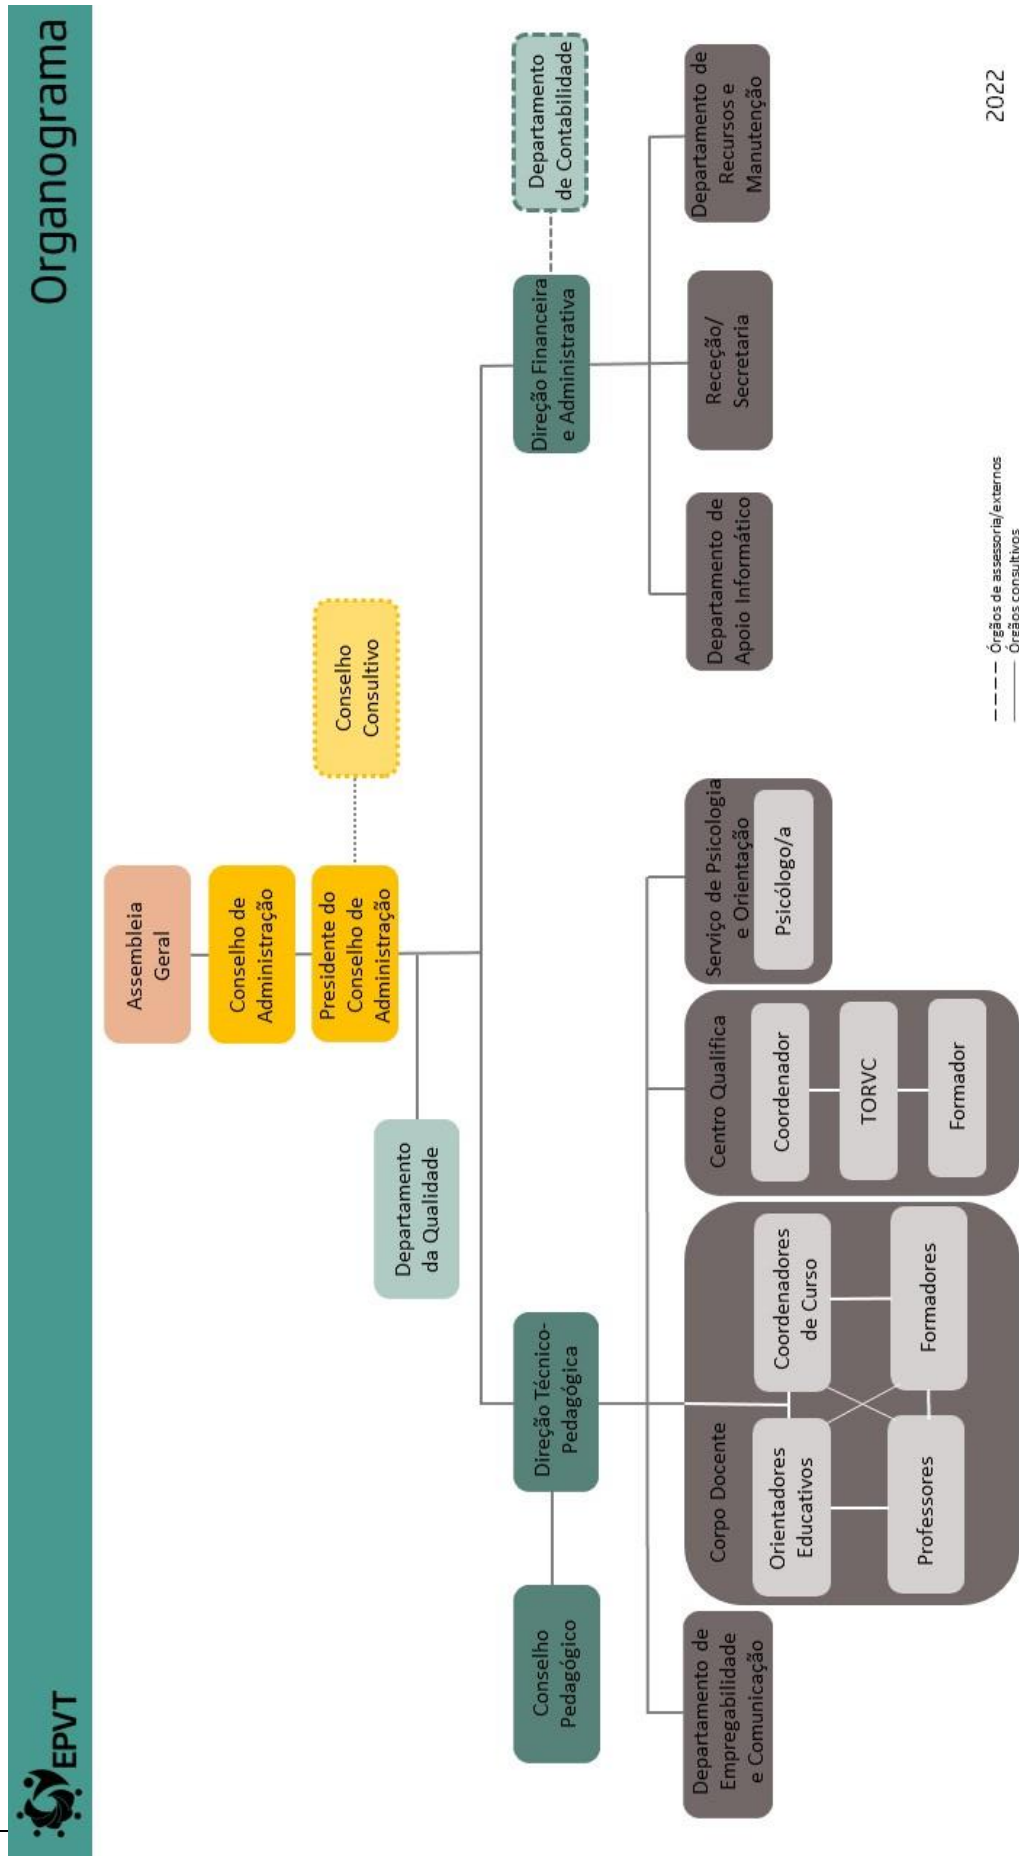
Organograma

EPVT

Assembleia Geral

Conselho de Administração

Presidente do Conselho de Administração

Conselho Consultivo

Departamento da Qualidade

Direção Financeira e Administrativa

Departamento de Contabilidade

Departamento de Apoio Informático

Receção/ Secretaria

Departamento de Recursos e Manutenção

Conselho Pedagógico

Direção Técnico-Pedagógica

Departamento de Empregabilidade e Comunicação

Corpo Docente

Orientadores Educativos

Coordenadores de Curso

Professores

Formadores

Centro Qualifica

Coordenador

TORVC

Formador

Serviço de Psicologia e Orientação

Psicólogo/a

Órgãos de assessoria/externos
Órgãos consultivos

2022